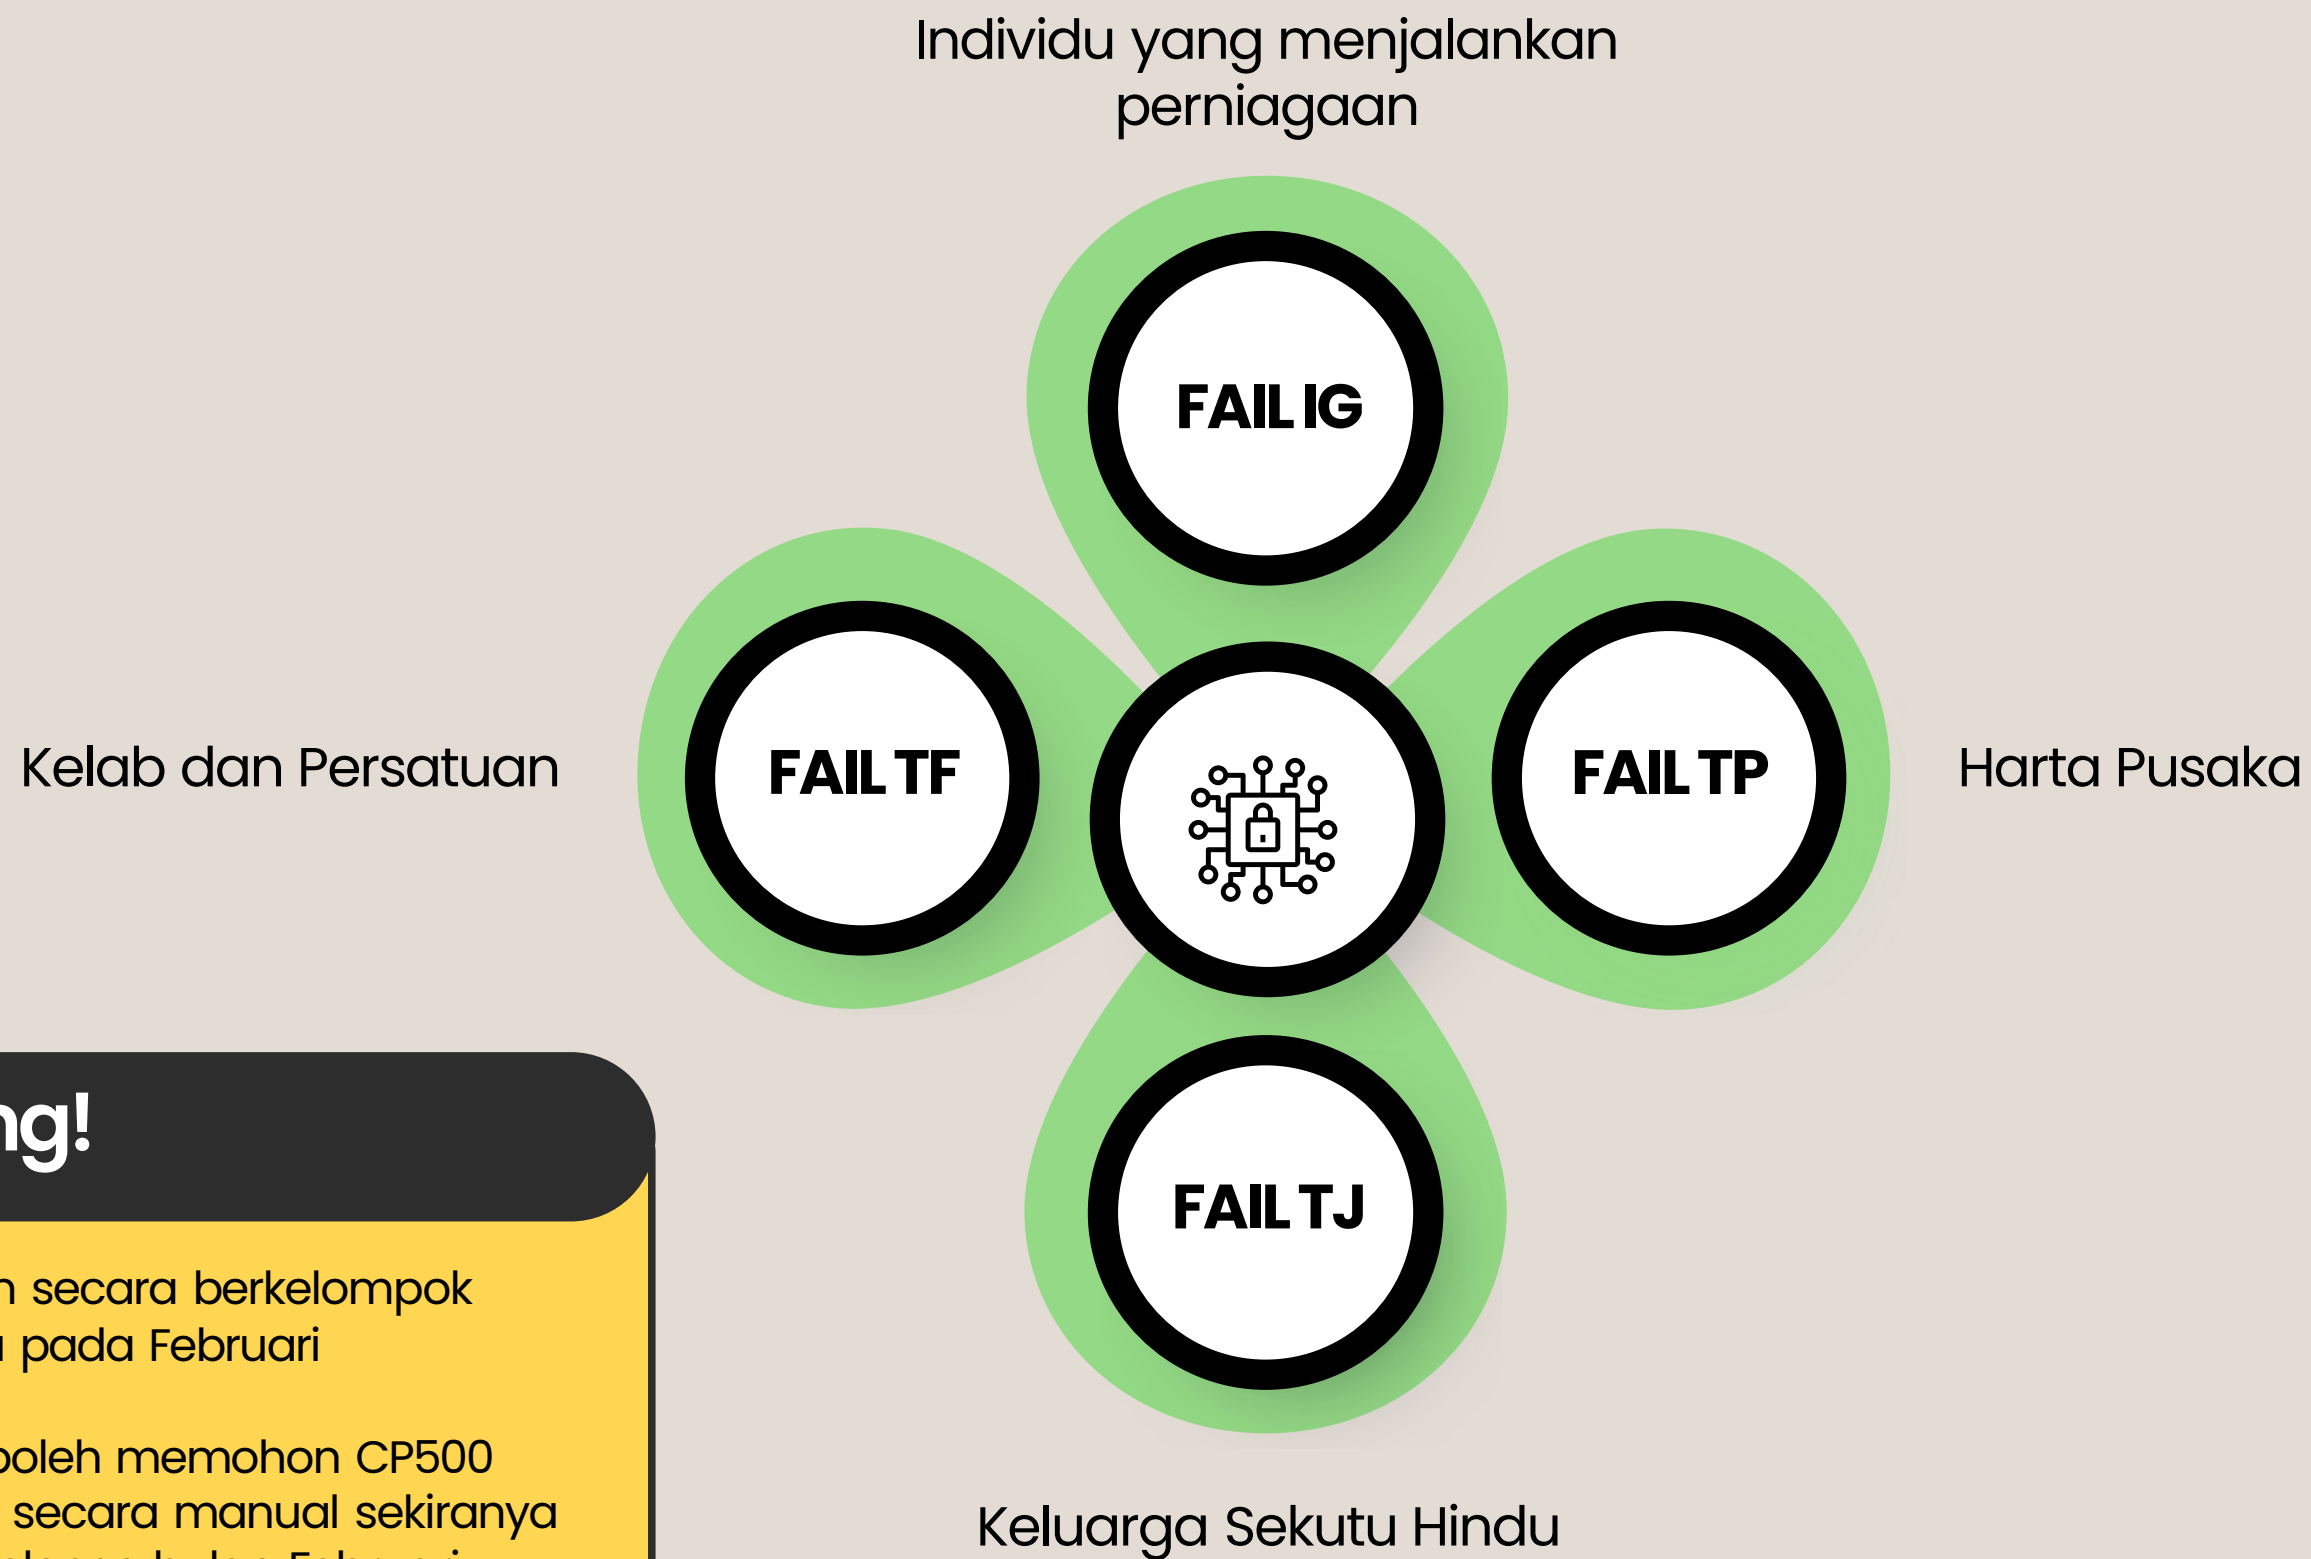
Individu yang menjalankan perniagaan

FAIL IG

Kelab dan Persatuan

FAIL TF

FAIL TP

Harta Pusaka

FAIL TJ

Keluarga Sekutu Hindu

ng!

n secara berkelompok
a pada Februari

boleh memohon CP500
secara manual sekiranya
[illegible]